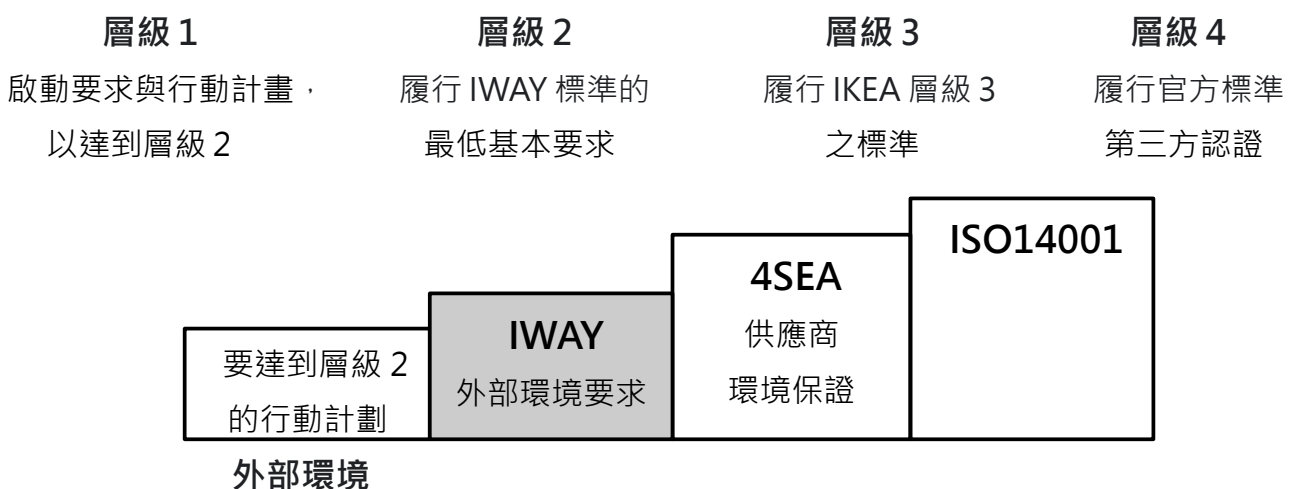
層級 1
啟動要求與行動計畫，以達到層級 2

層級 2
履行 IWAY 標準的最低基本要求

層級 3
履行 IKEA 層級 3 之標準

層級 4
履行官方標準第三方認證

要達到層級 2 的行動計劃

IWAY
外部環境要求

4SEA
供應商環境保證

ISO14001

外部環境